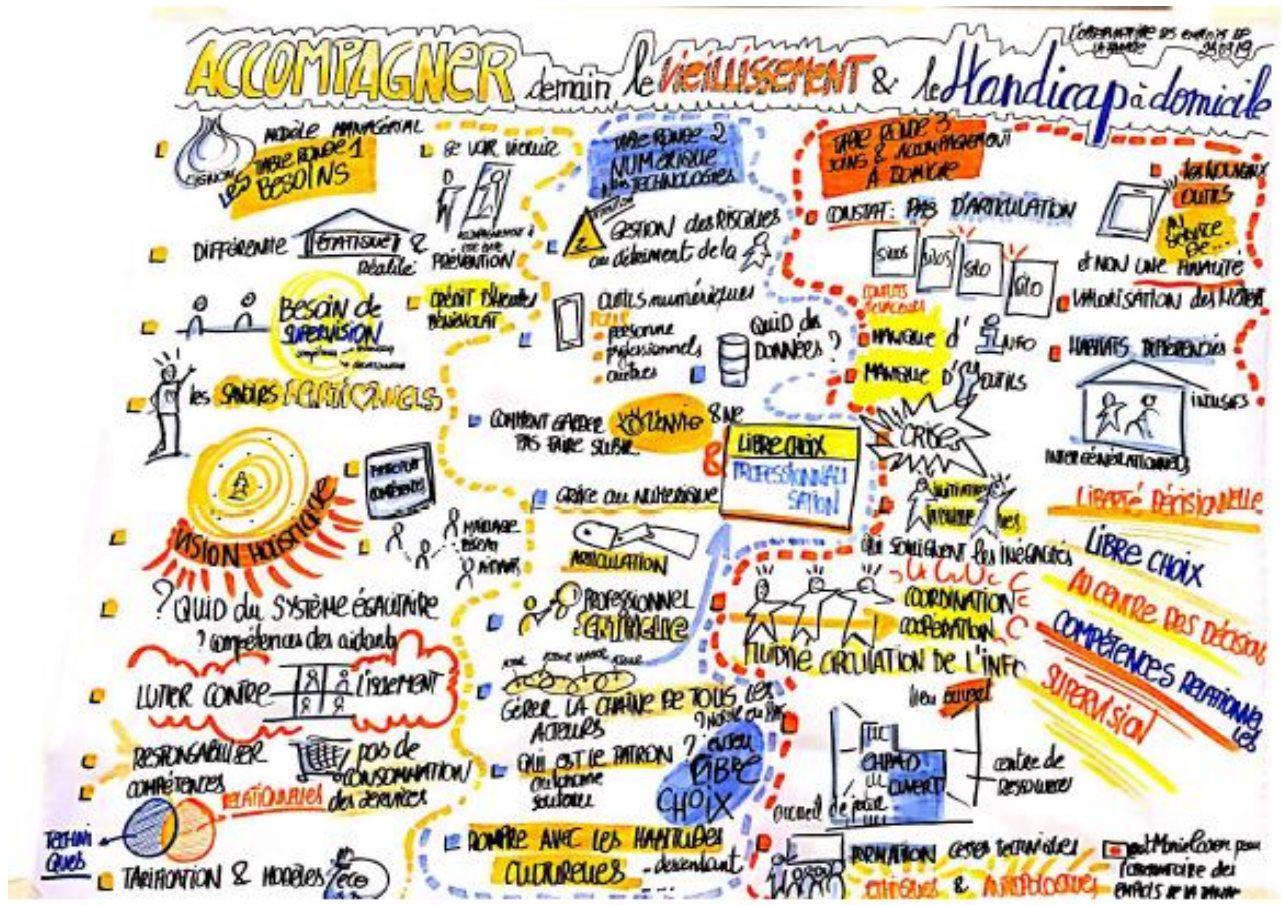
ACCOMPAGNER demain le vieillissement & le Handicap à domicile

L'observatoire des emplois de la famille 31.01.19

Modèle managérial
oignon
Les table ronde 1 besoins

se voir vieillir
Prévention

Différente statique & réalité

Besoin de supervision

Crédit d'heures bénévolat

les savoirs relationnels

Comment garder l'autonomie & ne pas faire subir

Vision holistique

Protection compétences

ménage repas autour

? Quid du système éducatif
? compétences des aidants

Lutter contre l'isolement

Responsabiliser compétences relationnelles

pas de consommation des services

Techniques

Tarification & modèles éco

Table ronde 2 Numérique & technologies

Gestion des risques au détriment de la

outils numériques pour personne professionnels autres

Quid des données ?

Libre choix
Professionnalisation

Grâce au numérique

Articulation

Professionnel Intégrateur

Gérer la chaîne de tous les acteurs

Qui est le patron ? autonome soutenu

Rompre avec les habitudes culturelles

Libre choix

Table ronde 3 Soins & accompagnement à domicile

Constat : pas d'articulation

silos silos silo silo

Manque d'info
Manque d'outils

Crise

Initiatives locales

qui soulignent les inégalités

Coordination
Coopération

Fluidité circulation de l'info

Lieu

Chapeau couvert

centre de ressource

accueil de jour

Formation cases techniques éthiques & anthropologiques

Les nouveaux outils au service de... et non une finalité

Valorisation des métiers

Habitats Intergénérationnels

inclusifs

Liberté décisionnelle

Libre choix

Au centre des décisions

Compétences relationnelles

Supervision

pour l'Observatoire des emplois de la famille